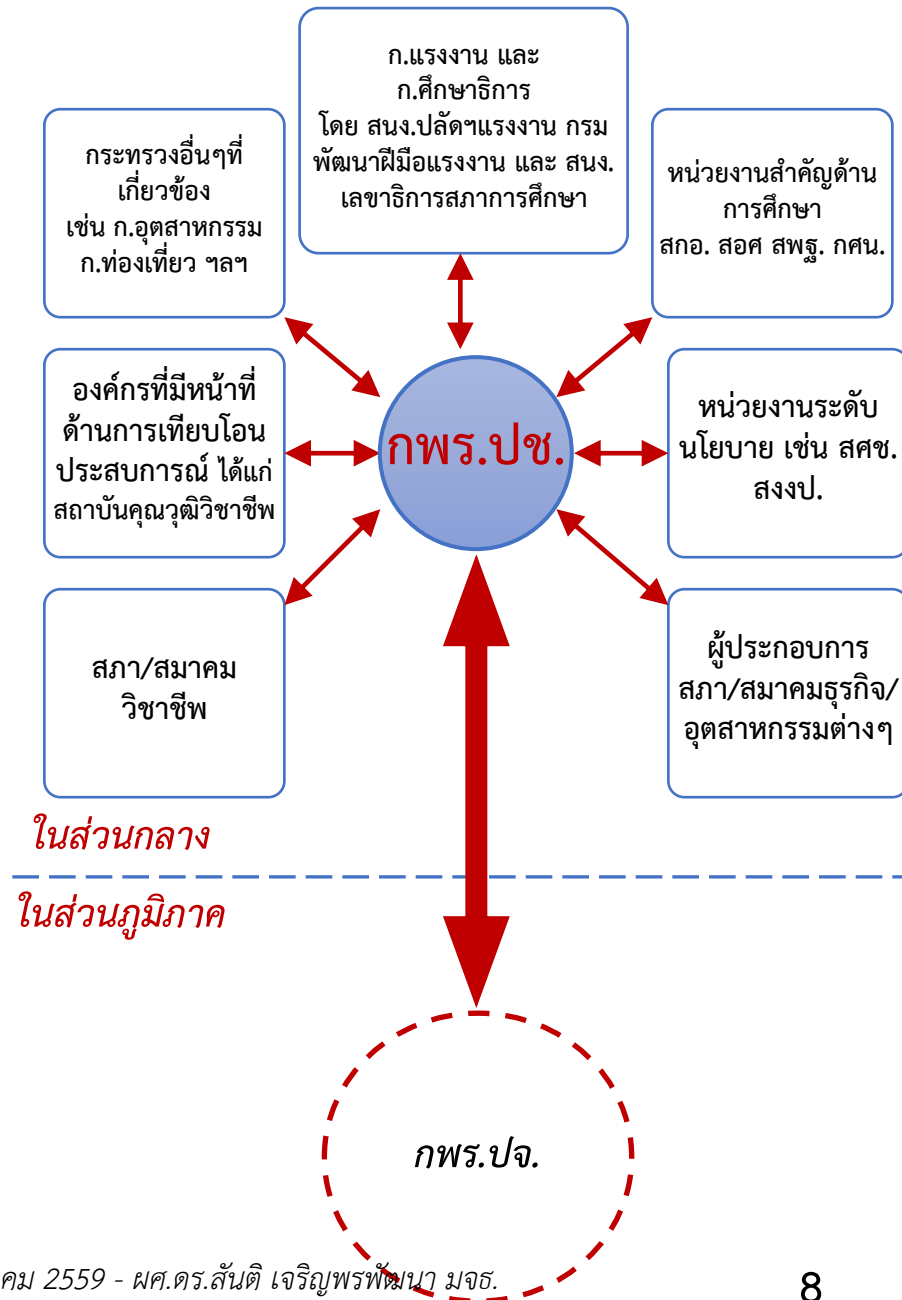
ก.แรงงาน และ
ก.ศึกษาธิการ
โดย สนง.ปลัดฯแรงงาน กรมพัฒนาฝีมือแรงงาน และ สนง.เลขาธิการสภาการศึกษา

กระทรวงอื่นๆที่เกี่ยวข้อง
เช่น ก.อุตสาหกรรม ก.ท่องเที่ยว ฯลฯ

หน่วยงานสำคัญด้านการศึกษา
สกอ. สอศ สพฐ. กศน.

องค์กรที่มีหน้าที่ด้านการเทียบโอนประสบการณ์ ได้แก่ สถาบันคุณวุฒิวิชาชีพ

กพร.ปช.

หน่วยงานระดับนโยบาย เช่น สศช. สงงป.

สภา/สมาคม
วิชาชีพ

ผู้ประกอบการ
สภา/สมาคมธุรกิจ/อุตสาหกรรมต่างๆ

ในส่วนกลาง

ในส่วนภูมิภาค

กพร.ปจ.

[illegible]คม 2559 - ผศ.ดร.สันติ เจริญพรพัฒนา มจธ.

8